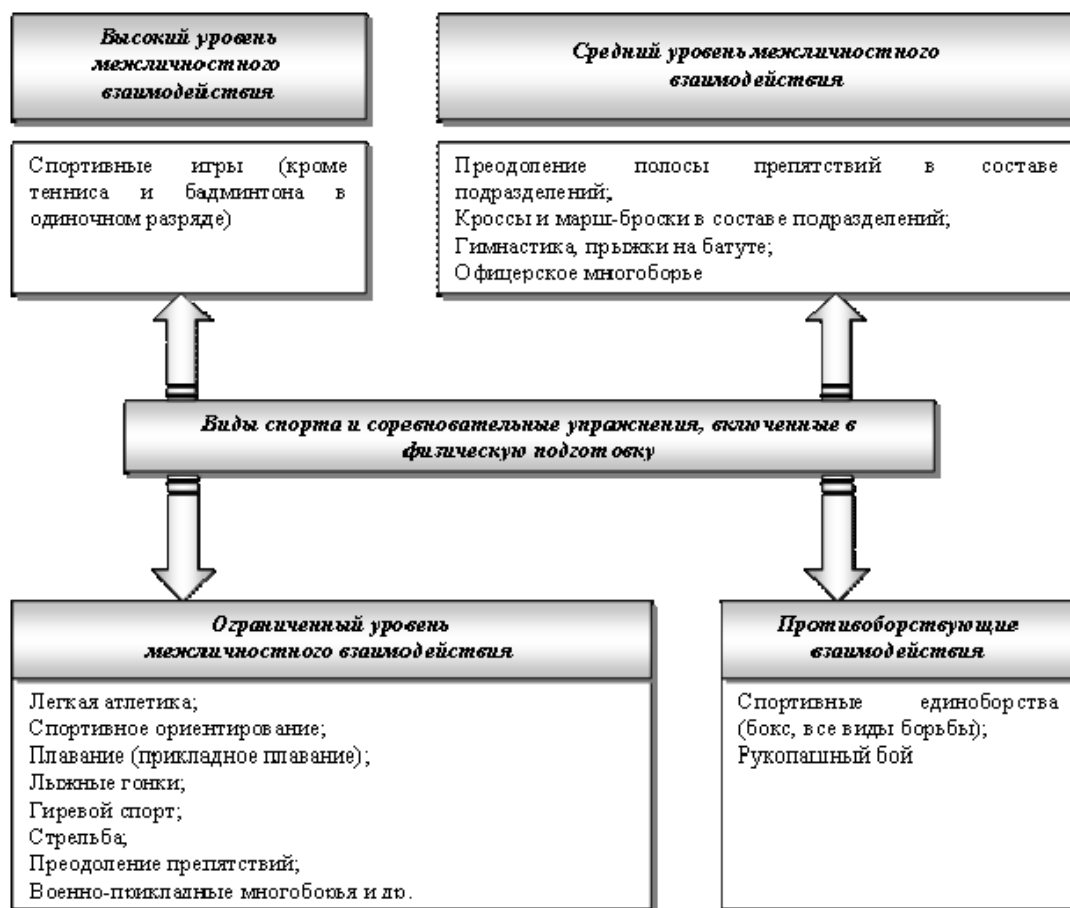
Высокий уровень межличностного взаимодействия

Средний уровень межличностного взаимодействия

Спортивные игры (кроме тенниса и бадминтона в одиночном разряде)

Преодоление полосы препятствий в составе подразделений;
Кроссы и марш-броски в составе подразделений;
Гимнастика, прыжки на батуте;
Офицерское многоборье

Виды спорта и соревновательные упражнения, включенные в физическую подготовку

Ограниченный уровень межличностного взаимодействия

Противоборствующие взаимодействия

Легкая атлетика;
Спортивное ориентирование;
Плавание (прикладное плавание);
Лыжные гонки;
Гиревой спорт;
Стрельба;
Преодоление препятствий;
Военно-прикладные многоборья и др.

Спортивные единоборства (бокс, все виды борьбы);
Рукопашный бой